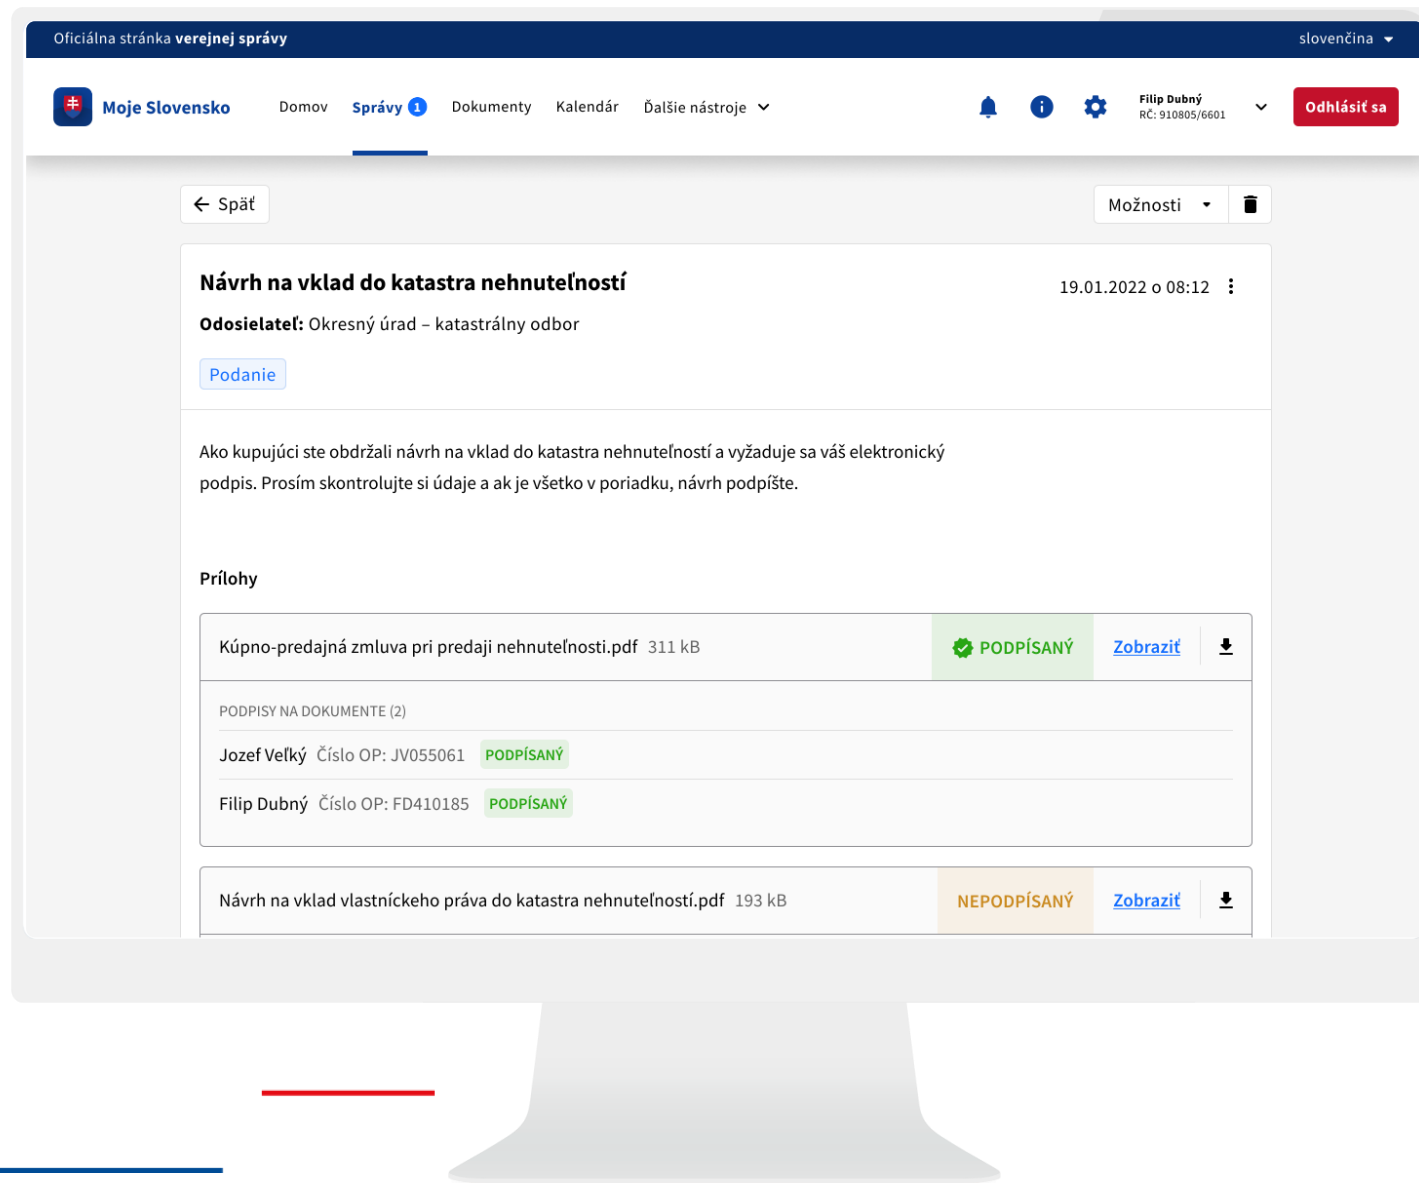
Oficiálna stránka verejnej správy

slovenčina

Moje Slovensko

Domov Správy 1 Dokumenty Kalendár Ďalšie nástroje

Filip Dubný
RČ: 910805/6601

Odhlásiť sa

Späť

Možnosti

Návrh na vklad do katastra nehnuteľností

19.01.2022 o 08:12

Odosielateľ: Okresný úrad – katastrálny odbor

Podanie

Ako kupujúci ste obdržali návrh na vklad do katastra nehnuteľností a vyžaduje sa váš elektronický podpis. Prosím skontrolujte si údaje a ak je všetko v poriadku, návrh podpíšte.

Prílohy

Kúpno-predajná zmluva pri predaji nehnuteľnosti.pdf 311 kB PODPÍSANÝ Zobraziť

PODPISY NA DOKUMENTE (2)

Jozef Veľký Číslo OP: JV055061 PODPÍSANÝ

Filip Dubný Číslo OP: FD410185 PODPÍSANÝ

Návrh na vklad vlastníckeho práva do katastra nehnuteľností.pdf 193 kB NEPODPÍSANÝ Zobraziť